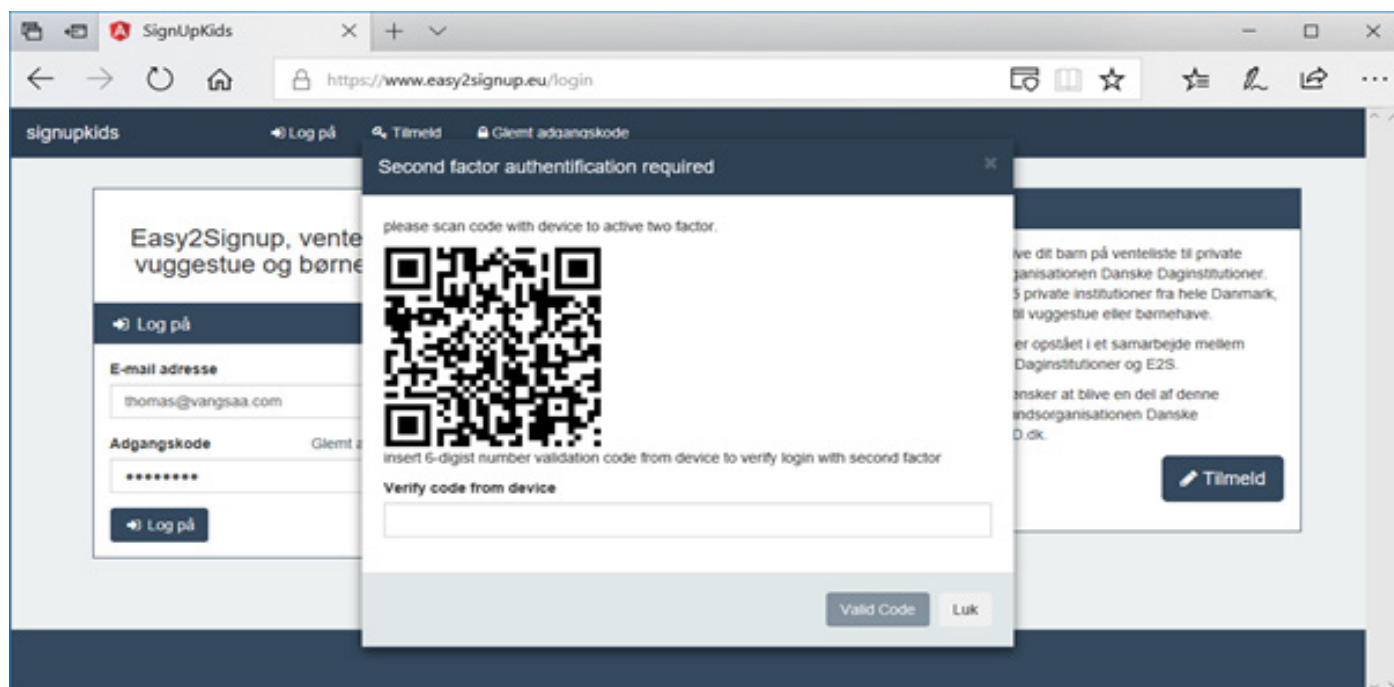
SignUpKids

https://www.easy2signup.eu/login

signupkids Log på Tilmeld Glemt adgangskode

Easy2Signup, vente vuggestue og børne

Log på

E-mail adresse

thomas@vangsaa.com

Adgangskode Glemt a

••••••••

Log på

Second factor authentification required

×

please scan code with device to active two factor.

insert 6-digist number validation code from device to verify login with second factor

Verify code from device

Valid Code Luk

ve dit barn på venteliste til private ganisationen Danske Daginstitutioner. 5 private institutioner fra hele Danmark, til vuggestue eller børnehave.

er opstået i et samarbejde mellem Daginstitutioner og E2S.

nsker at blive en del af denne ndsorganisationen Danske D.dk.

Tilmeld